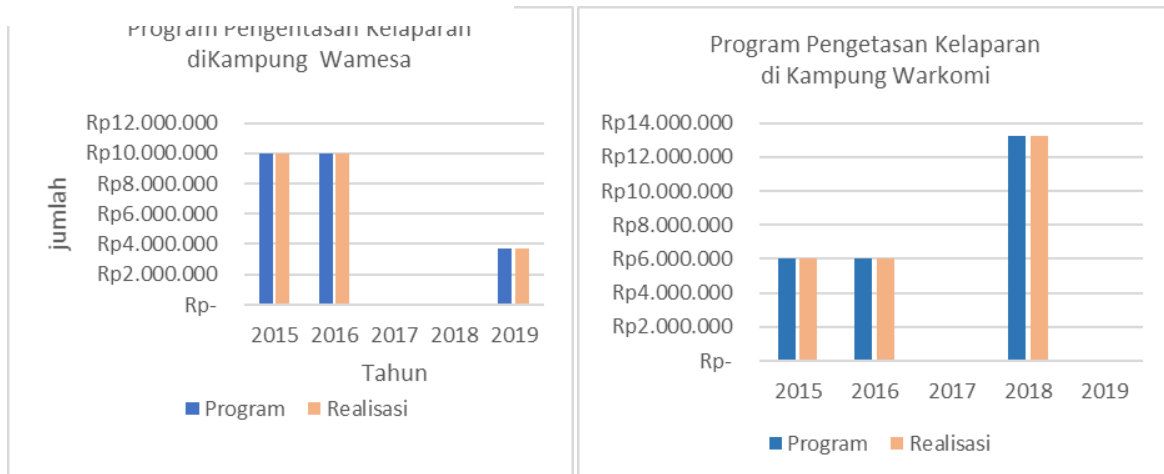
Program Pengentasan Kelaparan diKampung Wamesa

jumlah

Rp12.000.000
Rp10.000.000
Rp8.000.000
Rp6.000.000
Rp4.000.000
Rp2.000.000
Rp-

2015 2016 2017 2018 2019

Tahun

Program Realisasi

Program Pengetasan Kelaparan di Kampung Warkomi

Rp14.000.000
Rp12.000.000
Rp10.000.000
Rp8.000.000
Rp6.000.000
Rp4.000.000
Rp2.000.000
Rp-

2015 2016 2017 2018 2019

Program Realisasi